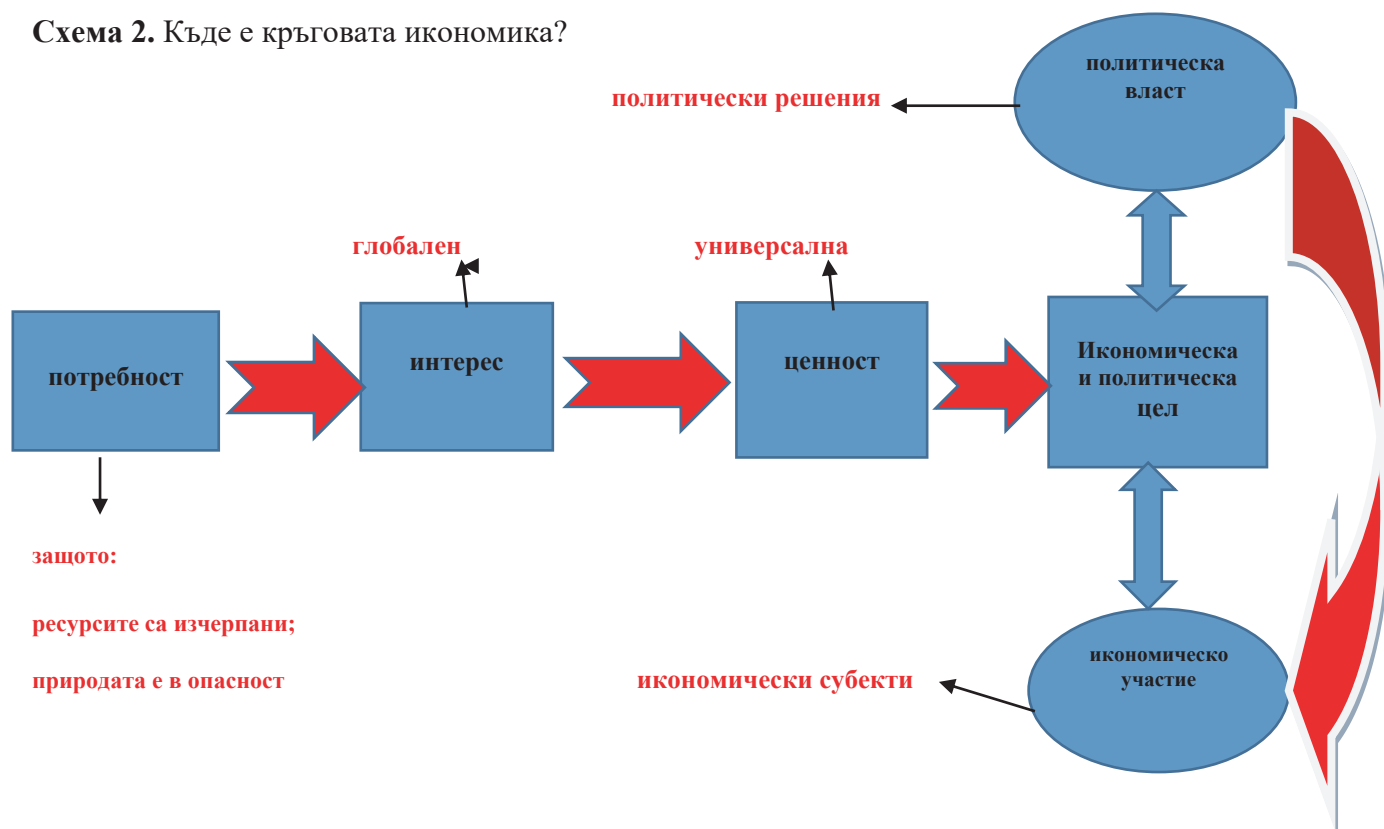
**Схема 2.** Къде е кръговата икономика?

политическа власт

политически решения

глобален

универсална

потребност

интерес

ценност

Икономическа и политическа цел

защото:

ресурсите са изчерпани;

природата е в опасност

икономически субекти

икономическо участие